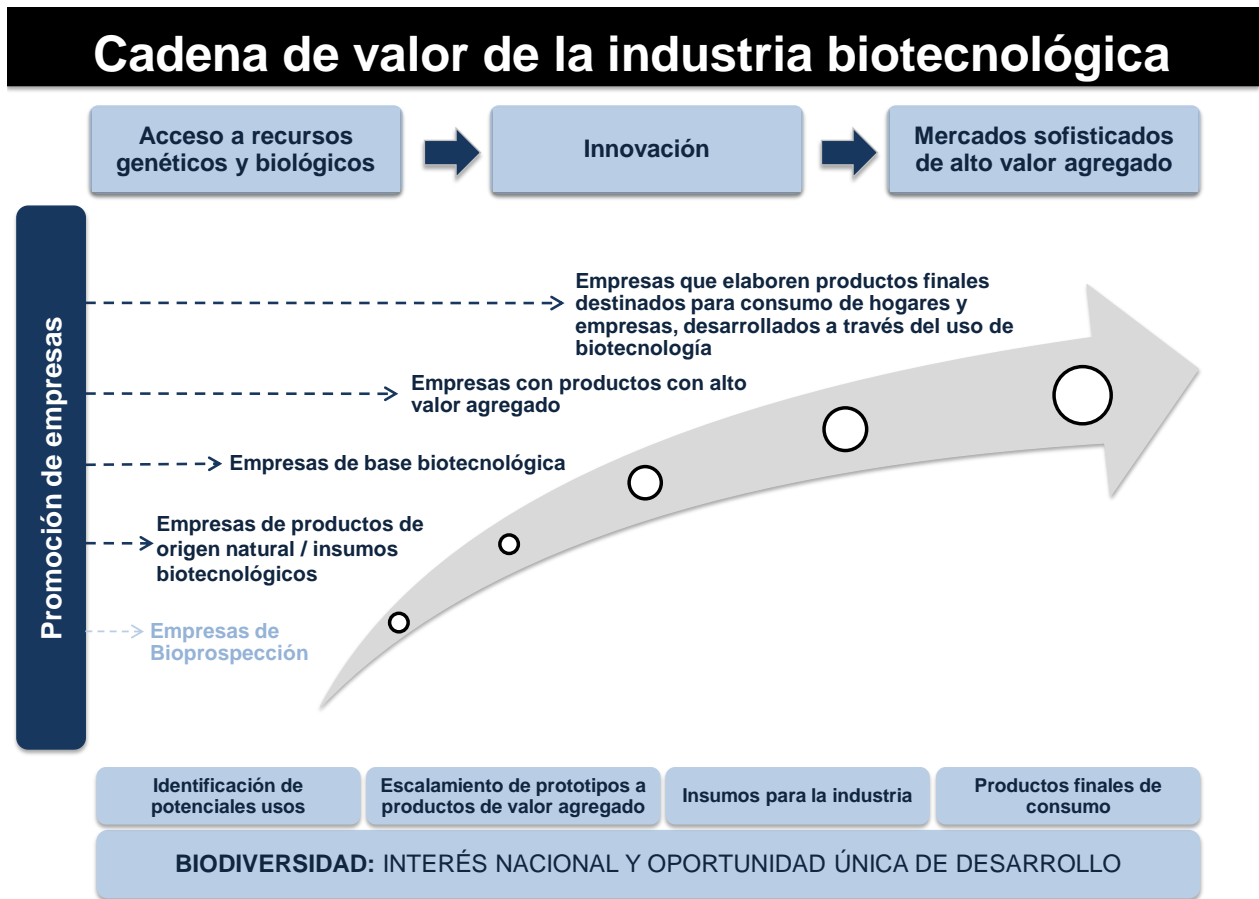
Cadena de valor de la industria biotecnológica

Acceso a recursos genéticos y biológicos

Innovación

Mercados sofisticados de alto valor agregado

Promoción de empresas

Empresas que elaboren productos finales destinados para consumo de hogares y empresas, desarrollados a través del uso de biotecnología

Empresas con productos con alto valor agregado

Empresas de base biotecnológica

Empresas de productos de origen natural / insumos biotecnológicos

Empresas de Bioprospección

Identificación de potenciales usos

Escalamiento de prototipos a productos de valor agregado

Insumos para la industria

Productos finales de consumo

BIODIVERSIDAD: INTERÉS NACIONAL Y OPORTUNIDAD ÚNICA DE DESARROLLO